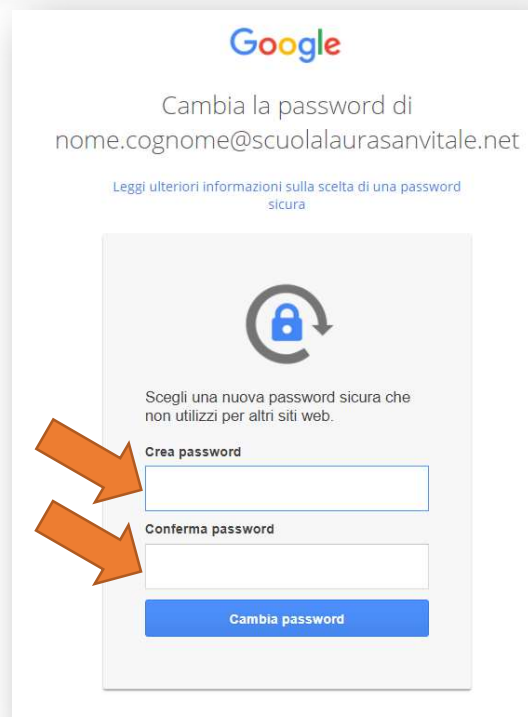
Google

Cambia la password di nome.cognome@scuolalaurasanvitale.net

Leggi ulteriori informazioni sulla scelta di una password sicura

Scegli una nuova password sicura che non utilizzi per altri siti web.

Crea password

Conferma password

Cambia password